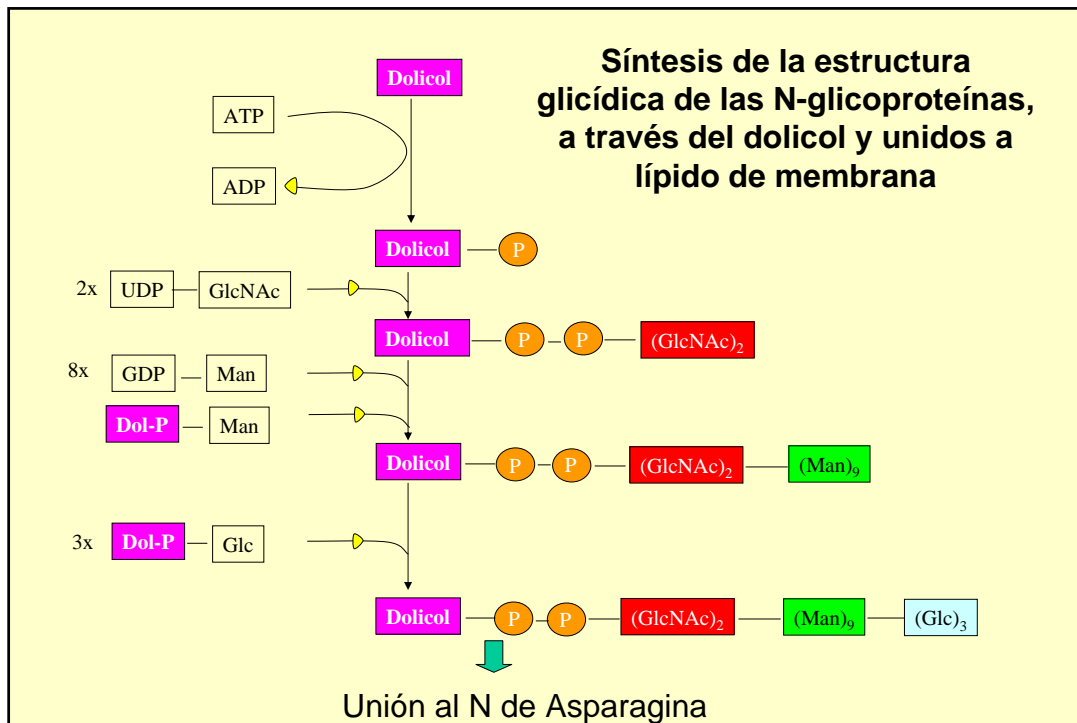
Síntesis de la estructura glicídica de las N-glicoproteínas, a través del dolicol y unidos a lípido de membrana

Dolicol

ATP

ADP

Dolicol — P

2x UDP — GlcNAc

Dolicol — P — P — $(GlcNAc)_2$

8x GDP — Man

Dol-P — Man

Dolicol — P — P — $(GlcNAc)_2$ — $(Man)_9$

3x Dol-P — Glc

Dolicol — P — P — $(GlcNAc)_2$ — $(Man)_9$ — $(Glc)_3$

Unión al N de Asparagina